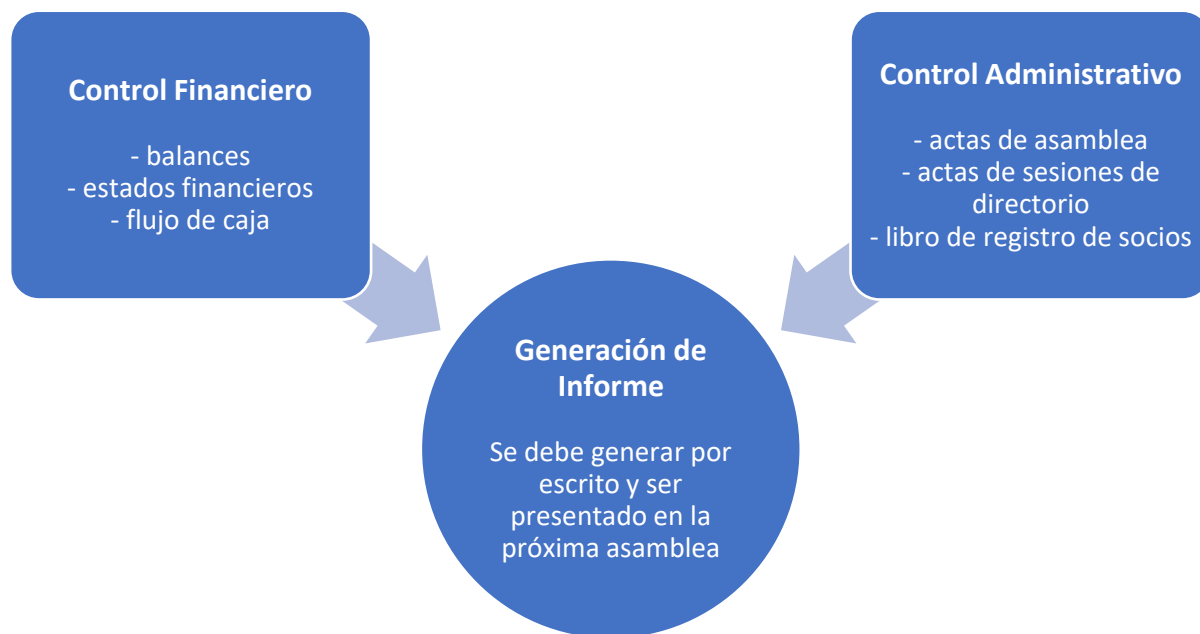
Control Financiero

- balances
- estados financieros
- flujo de caja

Control Administrativo

- actas de asamblea
- actas de sesiones de directorio
- libro de registro de socios

Generación de Informe

Se debe generar por escrito y ser presentado en la próxima asamblea